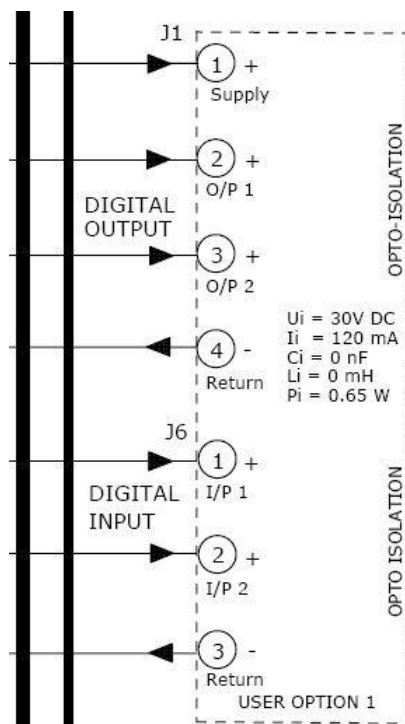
J1

1 +
Supply

DIGITAL OUTPUT

2 +
O/P 1

3 +
O/P 2

4 -
Return

OPTO-ISOLATION

Ui = 30V DC
Ii = 120 mA
Ci = 0 nF
Li = 0 mH
Pi = 0.65 W

J6

DIGITAL INPUT

1 +
I/P 1

2 +
I/P 2

3 -
Return

OPTO ISOLATION

USER OPTION 1